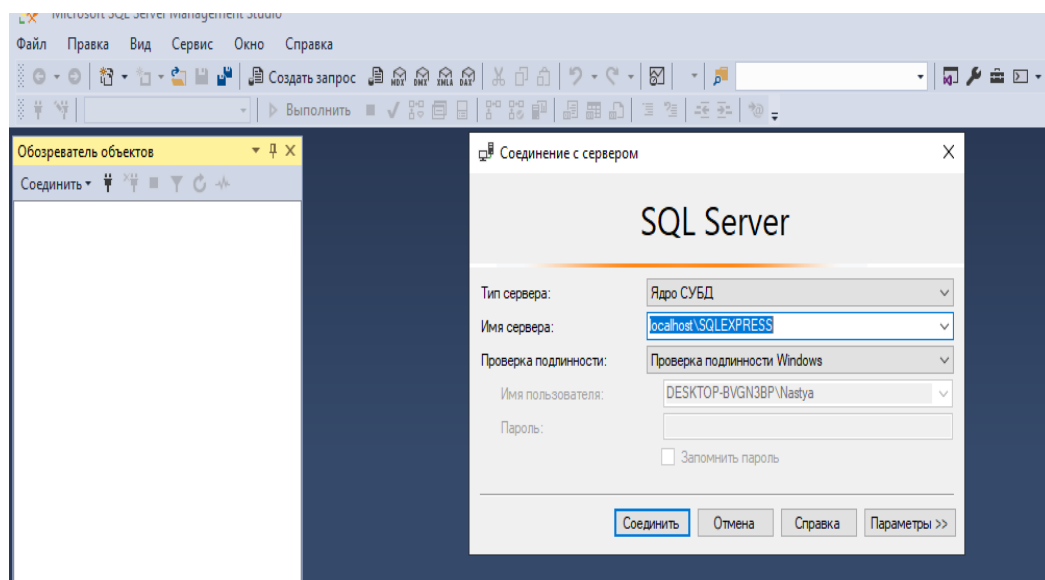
Microsoft SQL Server Management Studio

Файл Правка Вид Сервис Окно Справка

Создать запрос

Выполнить

Обозреватель объектов

Соединить

Соединение с сервером

SQL Server

Тип сервера: Ядро СУБД

Имя сервера: localhost\SQLEXPRESS

Проверка подлинности: Проверка подлинности Windows

Имя пользователя: DESKTOP-BVGN3BP\Nastya

Пароль:

Запомнить пароль

Соединить Отмена Справка Параметры >>